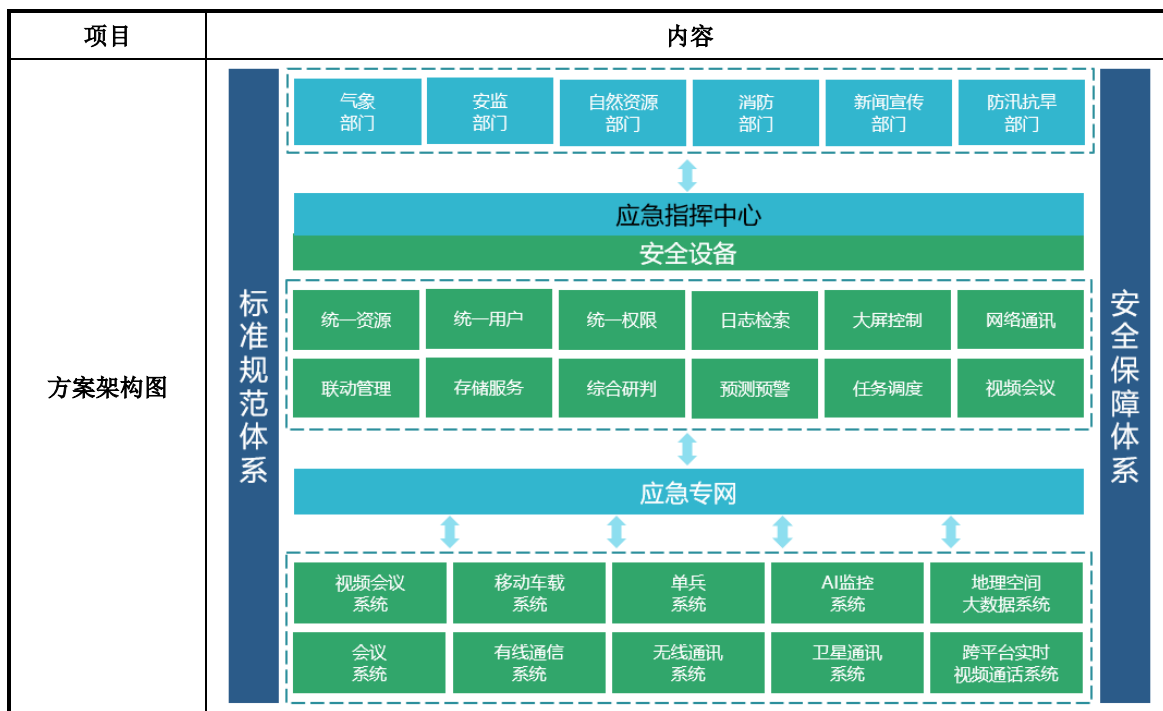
| 项目 | 内容 |
|---|---|
| 方案架构图 | 标准规范体系<br>气象部门 安监部门 自然资源部门 消防部门 新闻宣传部门 防汛抗旱部门<br>应急指挥中心<br>安全设备<br>统一资源 统一用户 统一权限 日志检索 大屏控制 网络通讯<br>联动管理 存储服务 综合研判 预测预警 任务调度 视频会议<br>应急专网<br>视频会议系统 移动车载系统 单兵系统 AI监控系统 地理空间大数据系统<br>会议系统 有线通信系统 无线通讯系统 卫星通讯系统 跨平台实时视频通话系统<br>安全保障体系 |